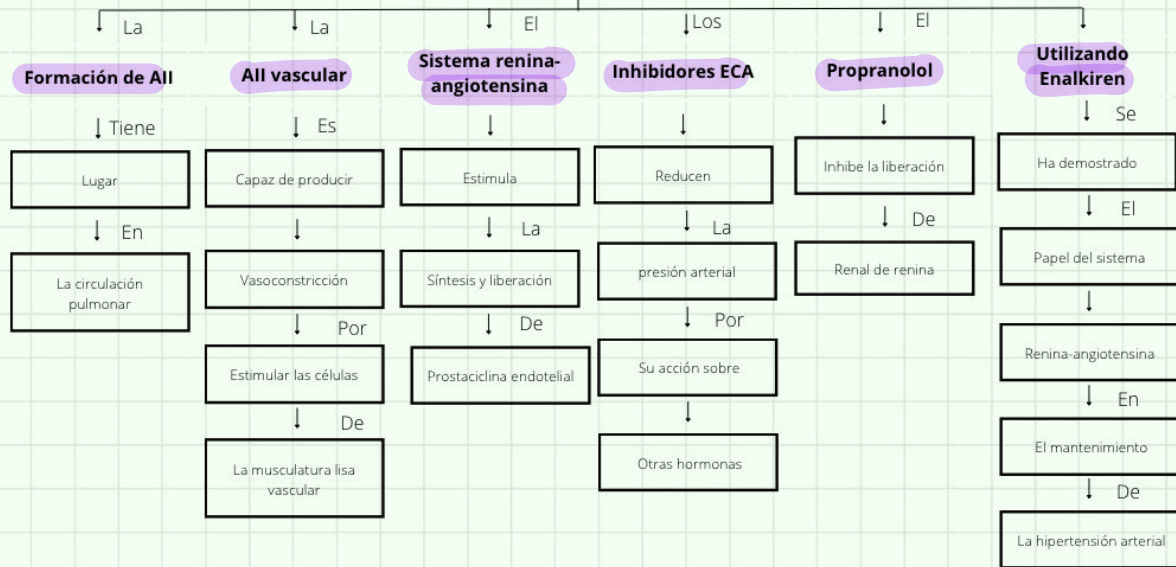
La
Formación de AII
Tiene
Lugar
En
La circulación pulmonar

La
AII vascular
Es
Capaz de producir
Vasoconstricción
Por
Estimular las células
De
La musculatura lisa vascular

El
Sistema renina-angiotensina
Estimula
La
Síntesis y liberación
De
Prostaciclina endotelial

Los
Inhibidores ECA
Reducen
La
presión arterial
Por
Su acción sobre
Otras hormonas

El
Propranolol
Inhibe la liberación
De
Renal de renina

Utilizando Enalkiren
Se
Ha demostrado
El
Papel del sistema
Renina-angiotensina
En
El mantenimiento
De
La hipertensión arterial